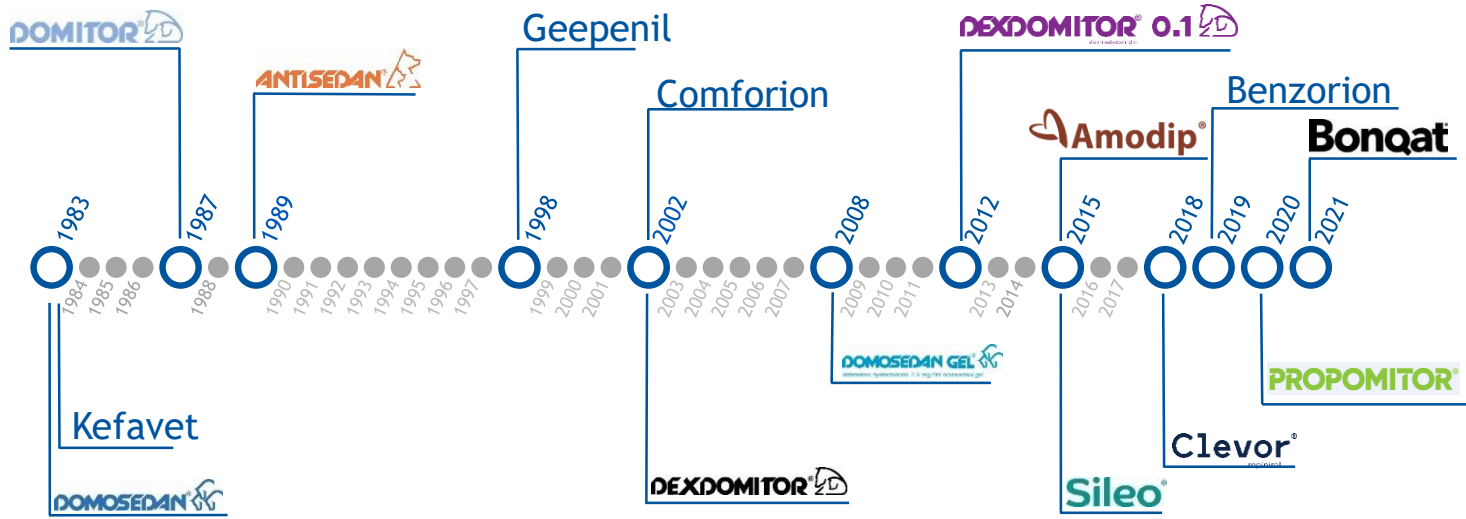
DOMITOR®

ANTISEDAN®

Geepenil

Comforion

DEXDOMITOR® 0.1
dexmedetomidine

Amodip®

Benzorion

Bonqat

1983
1984
1985
1986
1987
1988
1989
1990
1991
1992
1993
1994
1995
1996
1997
1998
1999
2000
2001
2002
2003
2004
2005
2006
2007
2008
2009
2010
2011
2012
2013
2014
2015
2016
2017
2018
2019
2020
2021

Kefavet

DOMOSEDAN®

DEXDOMITOR®

DOMOSEDAN GEL®
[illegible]

Sileo®

Clevor®
ropinirol

PROPOMITOR®